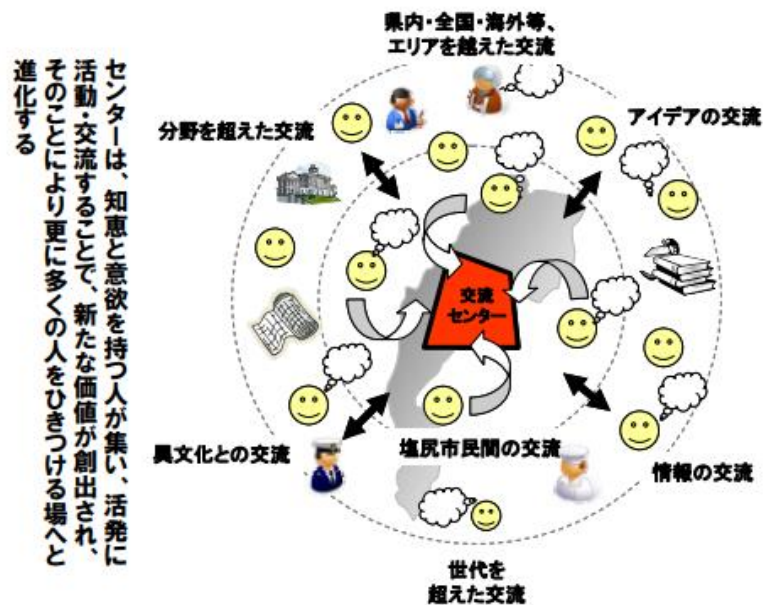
センターは、知恵と意欲を持つ人が集い、活発に活動・交流することで、新たな価値が創出され、そのことにより更に多くの人をひきつける場へと進化する

県内・全国・海外等、エリアを越えた交流

分野を超えた交流

アイデアの交流

交流センター

異文化との交流

塩尻市民間の交流

情報の交流

世代を超えた交流